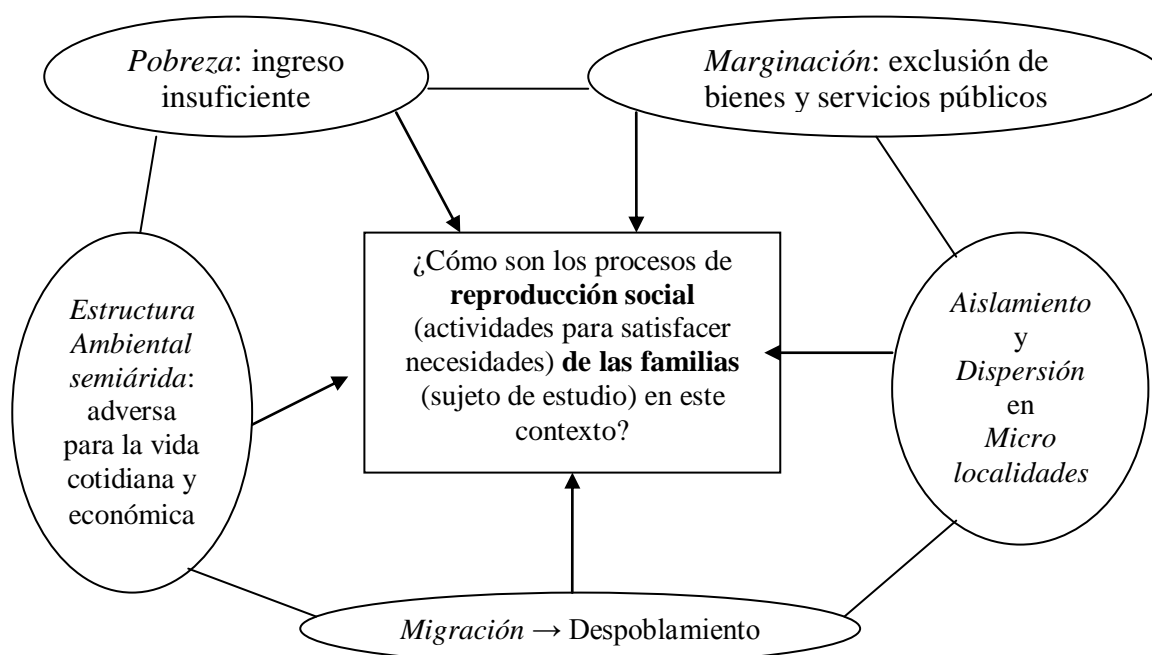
*Pobreza*: ingreso insuficiente

*Marginación*: exclusión de bienes y servicios públicos

*Estructura Ambiental semiárida*: adversa para la vida cotidiana y económica

¿Cómo son los procesos de **reproducción social** (actividades para satisfacer necesidades) **de las familias** (sujeto de estudio) en este contexto?

*Aislamiento* y *Dispersión* en *Micro localidades*

*Migración* → Despoblamiento